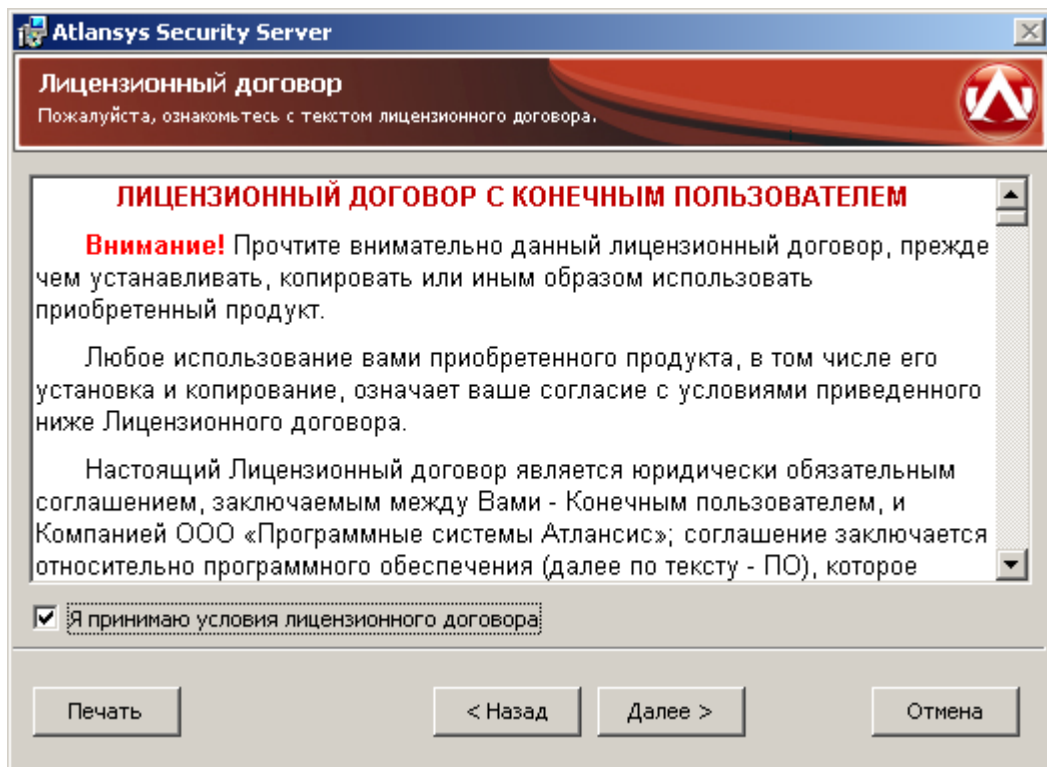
Atlansys Security Server

Лицензионный договор
Пожалуйста, ознакомьтесь с текстом лицензионного договора.

ЛИЦЕНЗИОННЫЙ ДОГОВОР С КОНЕЧНЫМ ПОЛЬЗОВАТЕЛЕМ

Внимание! Прочтите внимательно данный лицензионный договор, прежде чем устанавливать, копировать или иным образом использовать приобретенный продукт.

Любое использование вами приобретенного продукта, в том числе его установка и копирование, означает ваше согласие с условиями приведенного ниже Лицензионного договора.

Настоящий Лицензионный договор является юридически обязательным соглашением, заключаемым между Вами - Конечным пользователем, и Компанией ООО «Программные системы Атлансис»; соглашение заключается относительно программного обеспечения (далее по тексту - ПО), которое

Я принимаю условия лицензионного договора

Печать
< Назад
Далее >
Отмена